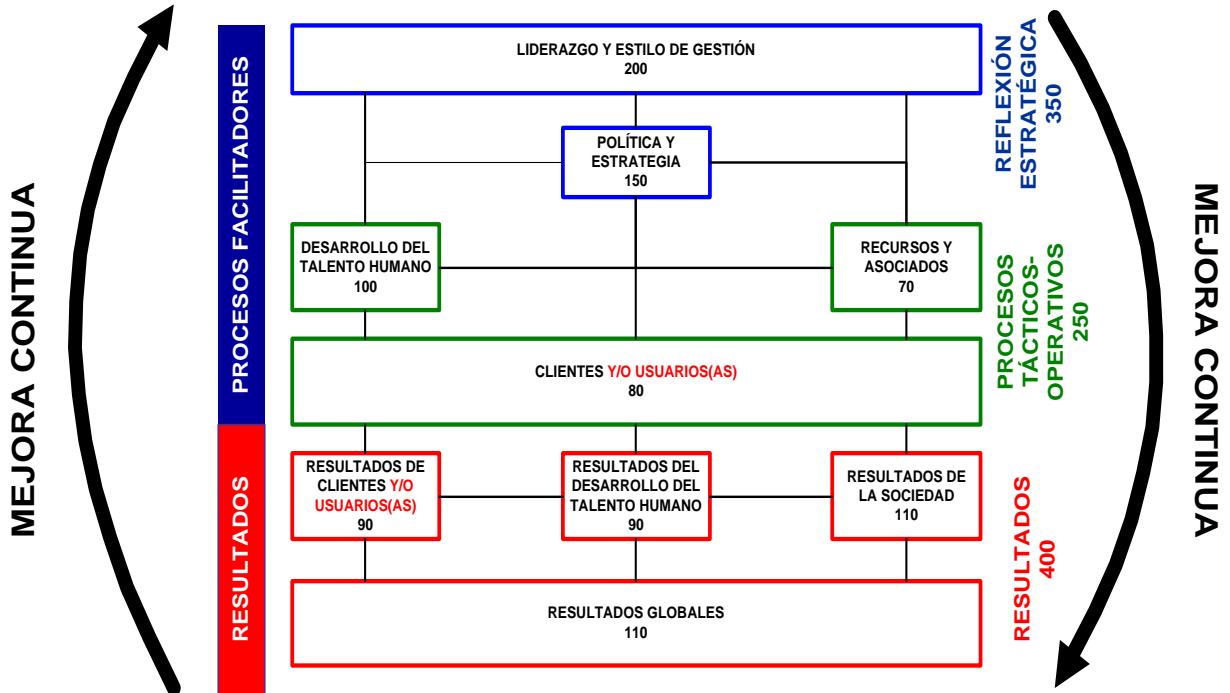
MEJORA CONTINUA

PROCESOS FACILITADORES

RESULTADOS

LIDERAZGO Y ESTILO DE GESTIÓN
200

POLÍTICA Y ESTRATEGIA
150

DESARROLLO DEL TALENTO HUMANO
100

RECURSOS Y ASOCIADOS
70

CLIENTES Y/O USUARIOS(AS)
80

RESULTADOS DE CLIENTES Y/O USUARIOS(AS)
90

RESULTADOS DEL DESARROLLO DEL TALENTO HUMANO
90

RESULTADOS DE LA SOCIEDAD
110

RESULTADOS GLOBALES
110

REFLEXIÓN ESTRATÉGICA
350

PROCESOS TÁCTICOS-OPERATIVOS
250

RESULTADOS
400

MEJORA CONTINUA